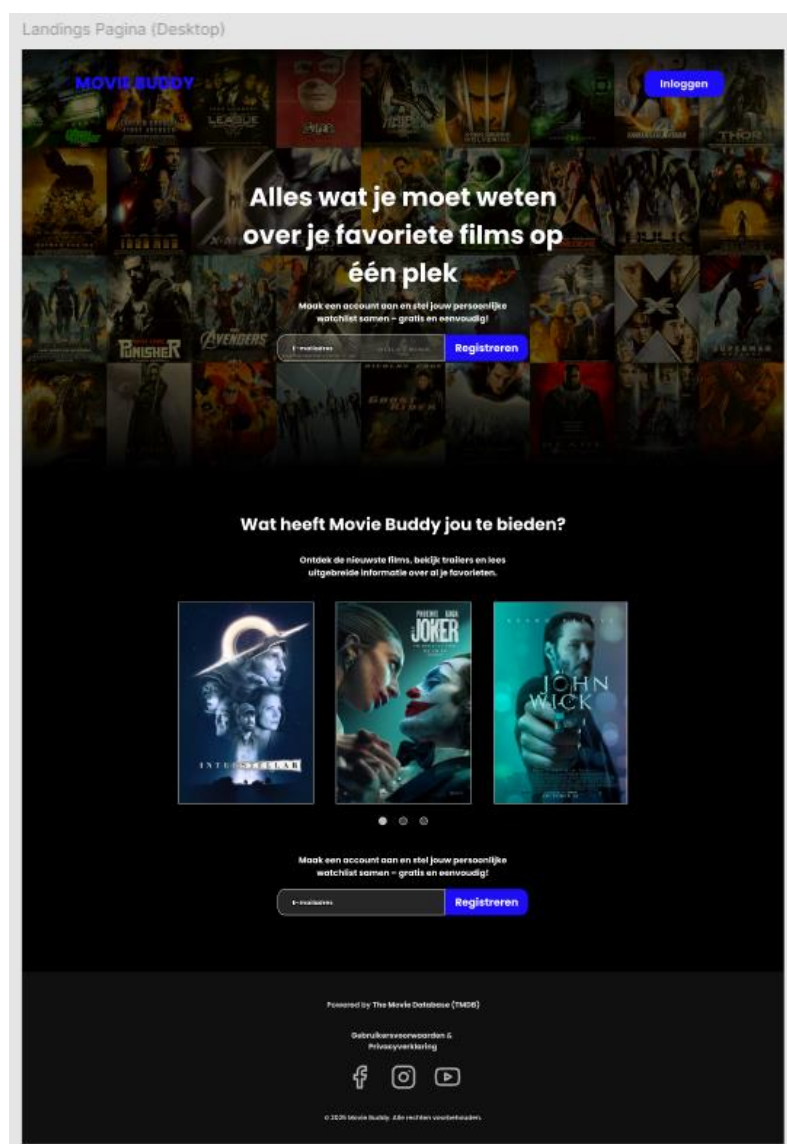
Landings Pagina (Desktop)

MOVIE BUDDY

Inloggen

Alles wat je moet weten over je favoriete films op één plek

Maak een account aan en stel jouw persoonlijke watchlist samen – gratis en eenvoudig!

E-mailadres

Registreren

Wat heeft Movie Buddy jou te bieden?

Ontdek de nieuwste films, bekijk trailers en lees uitgebreide informatie over al je favorieten.

INTERSTELLAR

JOKER

JOHN WICK

Maak een account aan en stel jouw persoonlijke watchlist samen – gratis en eenvoudig!

E-mailadres

Registreren

Powered by The Movie Database (TMDB)

Gebruikersvoorwaarden & Privacyverklaring

© 2025 Movie Buddy. Alle rechten voorbehouden.